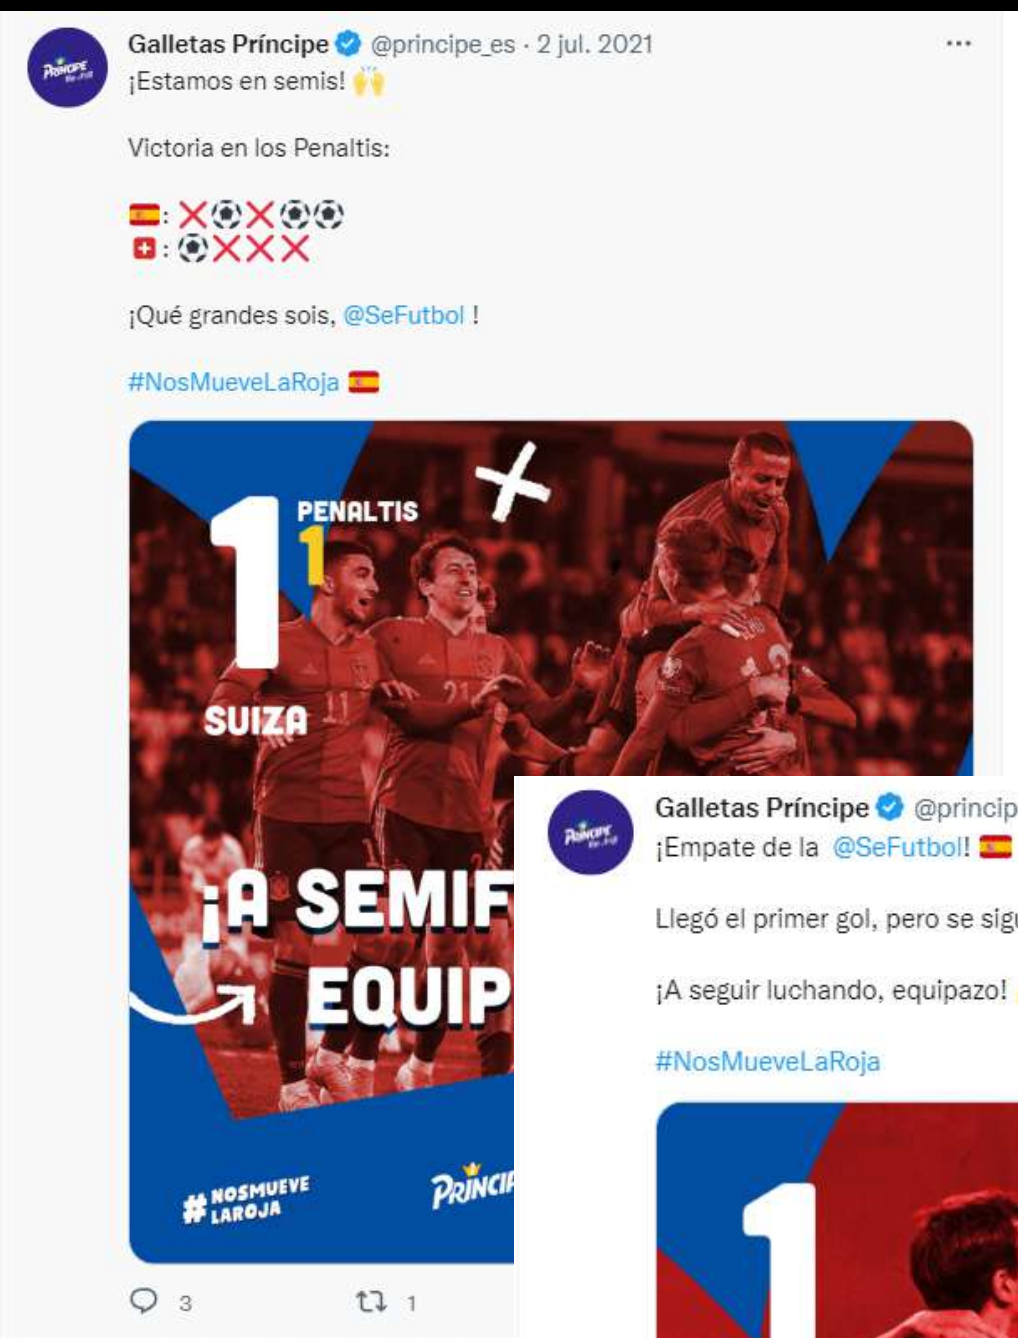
Galletas Príncipe @principe_es · 2 jul. 2021
¡Estamos en semis! 🙌

Victoria en los Penaltis:

🇪🇸: ❌⚽❌⚽⚽
🇨🇭: ⚽❌❌❌

¡Qué grandes sois, @SeFutbol !

#NosMueveLaRoja 🇪🇸

1
PENALTIS
1
SUIZA
¡A SEMIF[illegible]
EQUIP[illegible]
#NOSMUEVE LAROJA
PRINCI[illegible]

3 1

Galletas Príncipe @princip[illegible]
¡Empate de la @SeFutbol! 🇪🇸

Llegó el primer gol, pero se sig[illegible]

¡A seguir luchando, equipazo! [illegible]

#NosMueveLaRoja

1